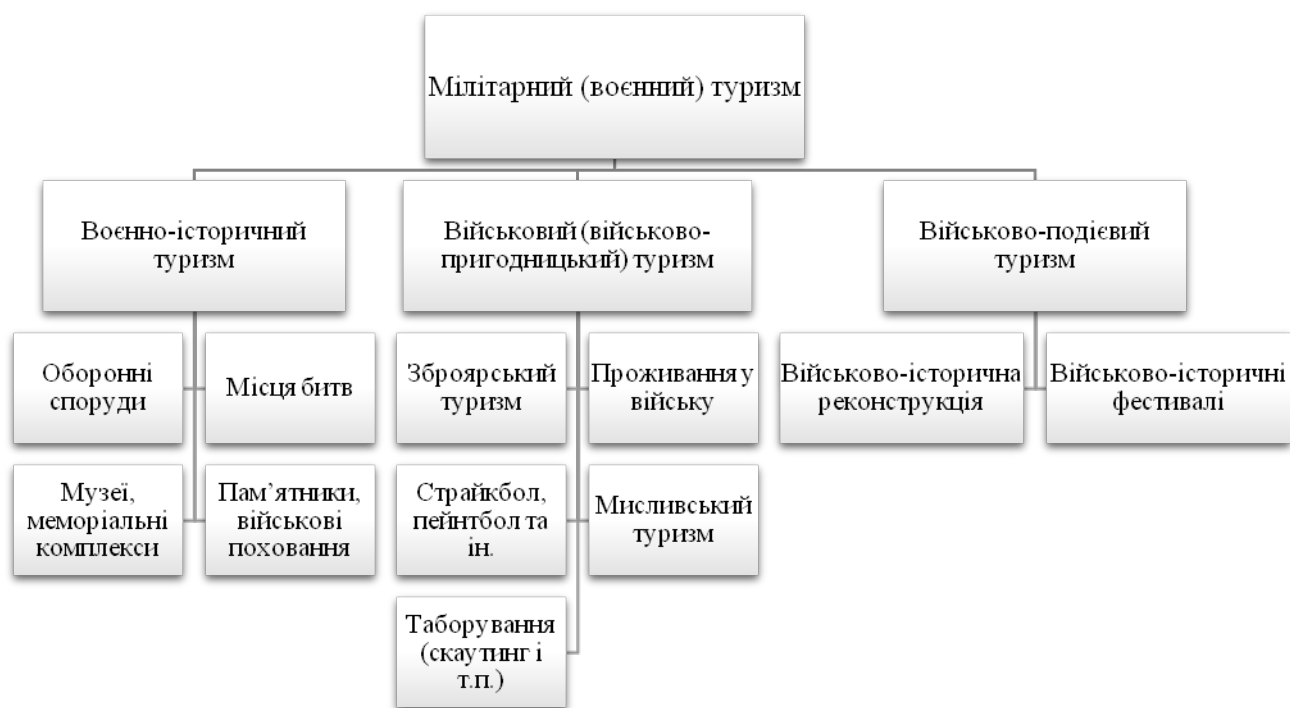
Мілітарний (воєнний) туризм

Воєнно-історичний туризм

Військовий (військово-пригодницький) туризм

Військово-подієвий туризм

Оборонні споруди

Місця битв

Музеї, меморіальні комплекси

Пам'ятники, військові поховання

Зброярський туризм

Проживання у війську

Страйкбол, пейнтбол та ін.

Мисливський туризм

Таборування (скаутинг і т.п.)

Військово-історична реконструкція

Військово-історичні фестивалі